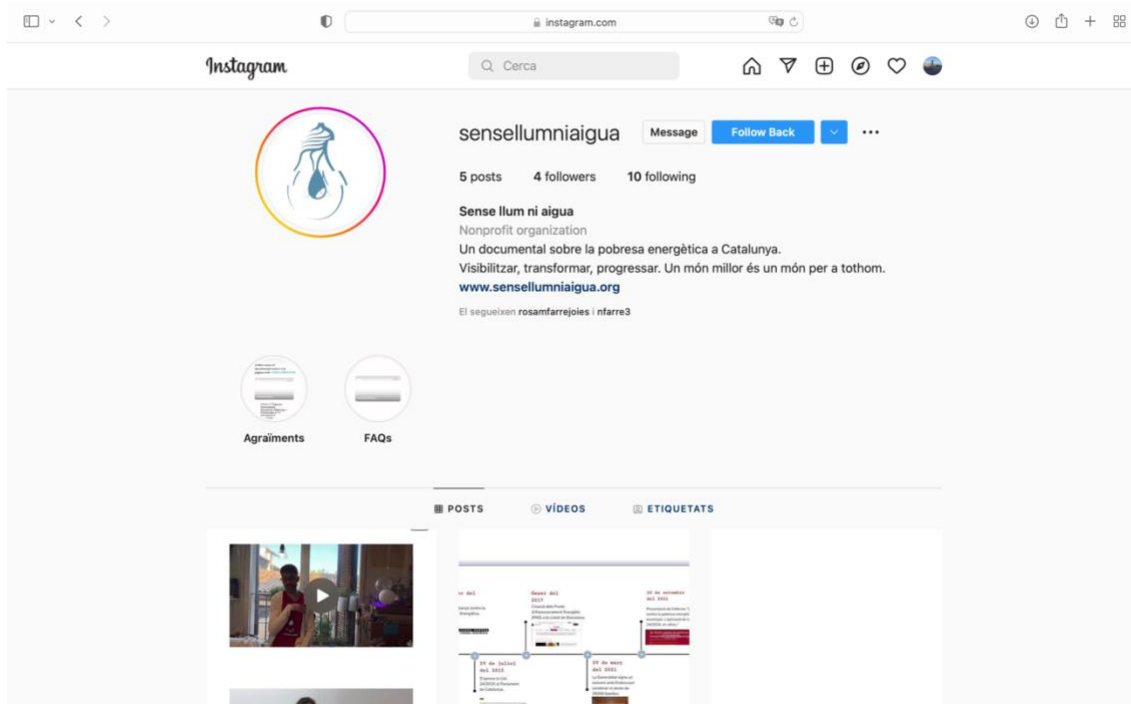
instagram.com

Instagram

Cerca

sensellumniaigua Message Follow Back

5 posts 4 followers 10 following

Sense llum ni aigua
Nonprofit organization
Un documental sobre la pobresa energètica a Catalunya.
Visibilitzar, transformar, progressar. Un món millor és un món per a tothom.
www.sensellumniaigua.org

El segueixen rosamfarrejoies i nfarre3

Agraïments FAQs

POSTS VÍDEOS ETIQUETATS

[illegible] del
Gener del 2017
29 de novembre del 2021
29 de juliol del 2015
29 de març del 2021
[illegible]